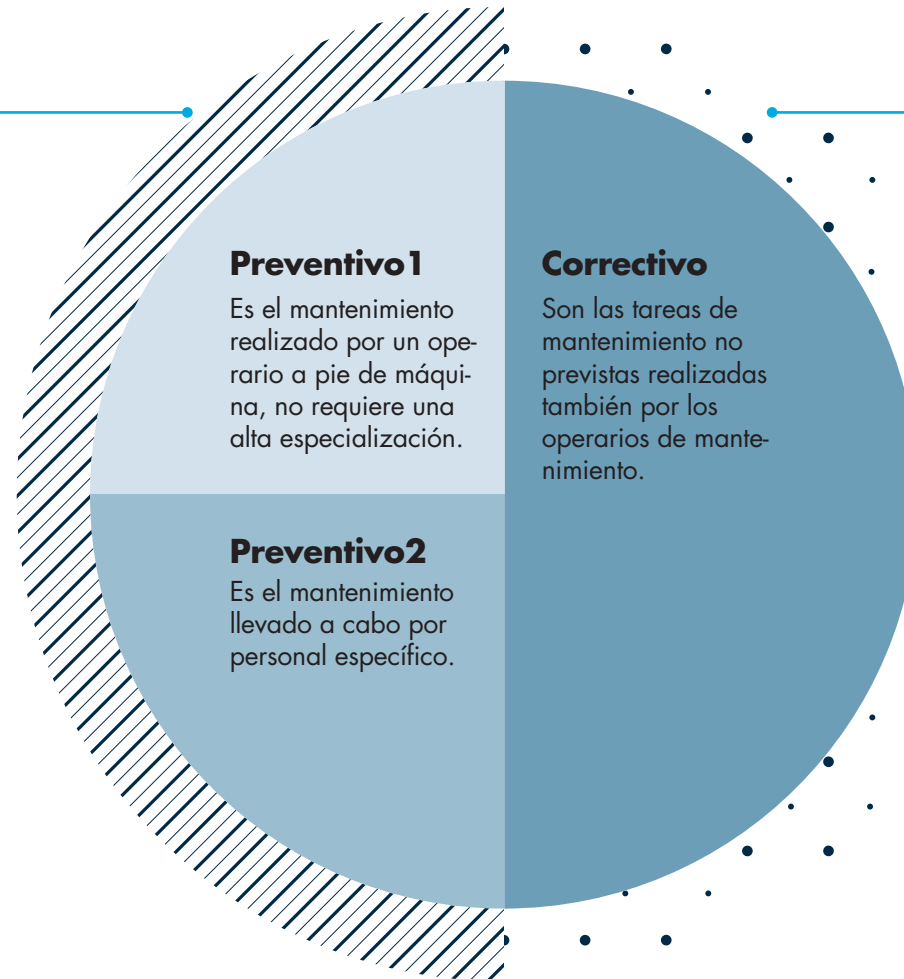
Preventivo1

Es el mantenimiento realizado por un operario a pie de máquina, no requiere una alta especialización.

Correctivo

Son las tareas de mantenimiento no previstas realizadas también por los operarios de mantenimiento.

Preventivo2

Es el mantenimiento llevado a cabo por personal específico.